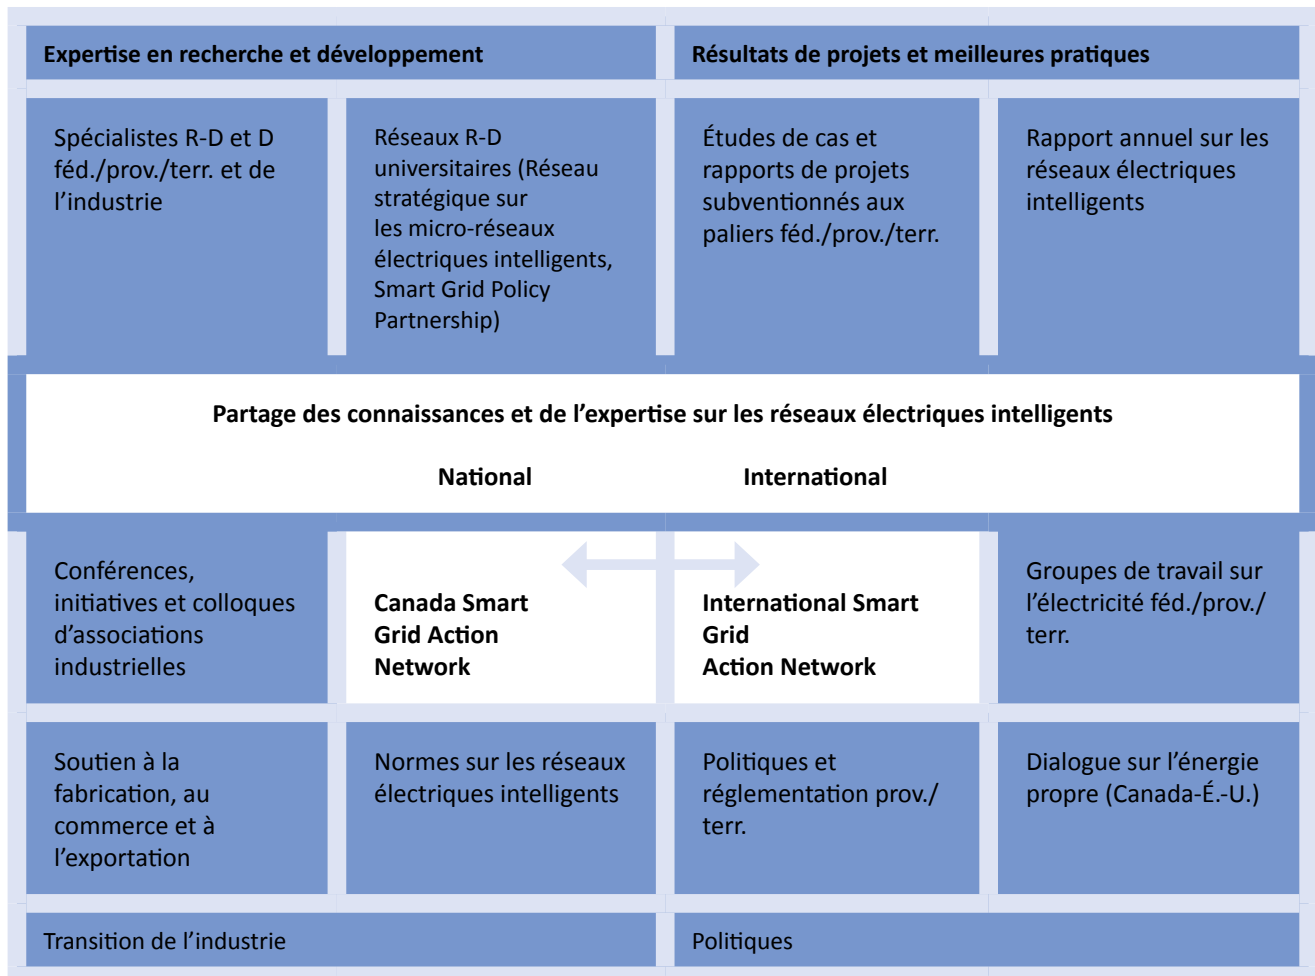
Expertise en recherche et développement

Résultats de projets et meilleures pratiques

Spécialistes R-D et D féd./prov./terr. et de l’industrie

Réseaux R-D universitaires (Réseau stratégique sur les micro-réseaux électriques intelligents, Smart Grid Policy Partnership)

Études de cas et rapports de projets subventionnés aux paliers féd./prov./terr.

Rapport annuel sur les réseaux électriques intelligents

Partage des connaissances et de l’expertise sur les réseaux électriques intelligents

National

International

Conférences, initiatives et colloques d’associations industrielles

Canada Smart Grid Action Network

International Smart Grid Action Network

Groupes de travail sur l’électricité féd./prov./terr.

Soutien à la fabrication, au commerce et à l’exportation

Normes sur les réseaux électriques intelligents

Politiques et réglementation prov./terr.

Dialogue sur l’énergie propre (Canada-É.-U.)

Transition de l’industrie

Politiques